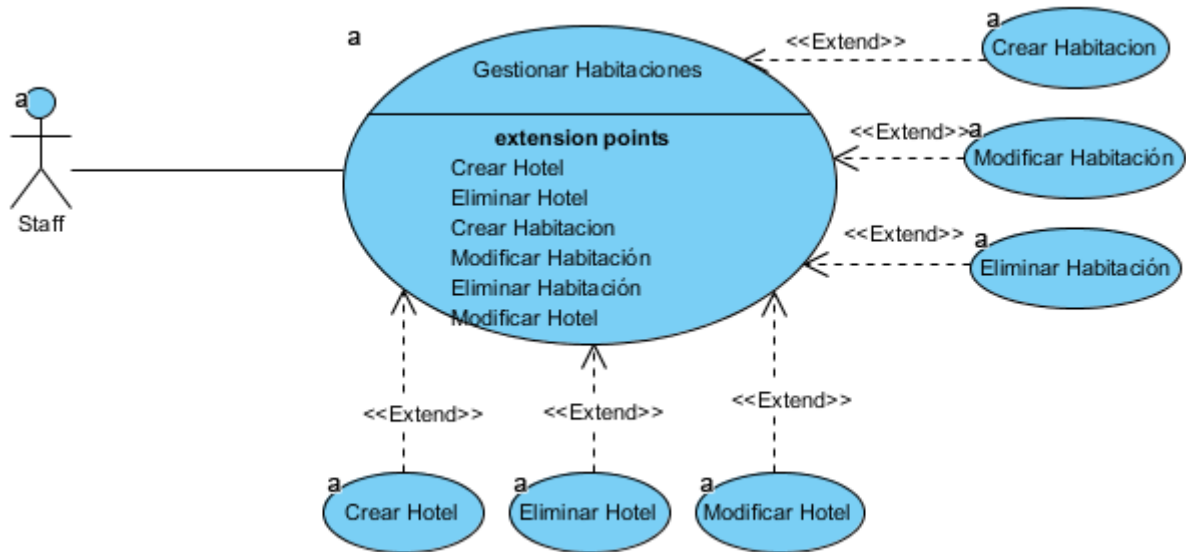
a

Staff

a

Gestionar Habitaciones

extension points
Crear Hotel
Eliminar Hotel
Crear Habitacion
Modificar Habitación
Eliminar Habitación
Modificar Hotel

<<Extend>>

a
Crear Habitacion

<<Extend>>

a
Modificar Habitación

<<Extend>>

a
Eliminar Habitación

<<Extend>>

<<Extend>>

<<Extend>>

a
Crear Hotel

a
Eliminar Hotel

a
Modificar Hotel